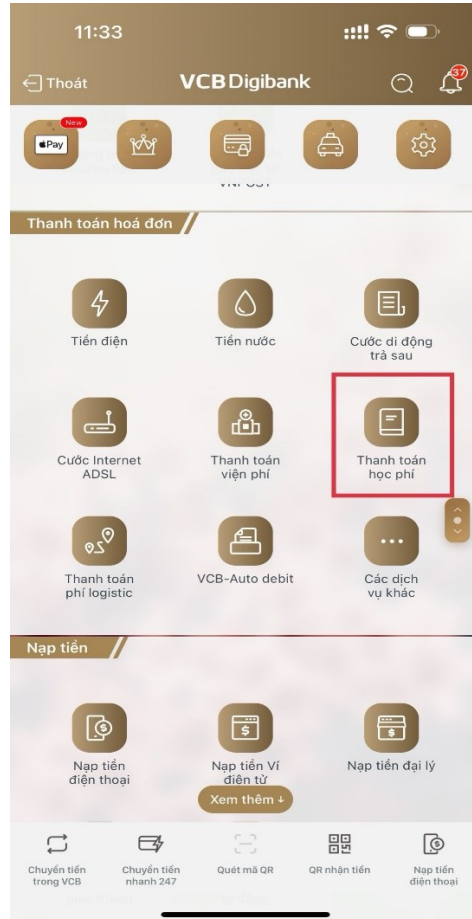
11:33

Thoát VCB Digibank 37

New Pay

Thanh toán hoá đơn

Tiền điện
Tiền nước
Cước di động trả sau

Cước Internet ADSL
Thanh toán viện phí
Thanh toán học phí

Thanh toán phí logistic
VCB-Auto debit
Các dịch vụ khác

Nạp tiền

Nạp tiền điện thoại
Nạp tiền Ví điện tử
Nạp tiền đại lý

Xem thêm

Chuyển tiền trong VCB
Chuyển tiền nhanh 247
Quét mã QR
QR nhận tiền
Nạp tiền điện thoại